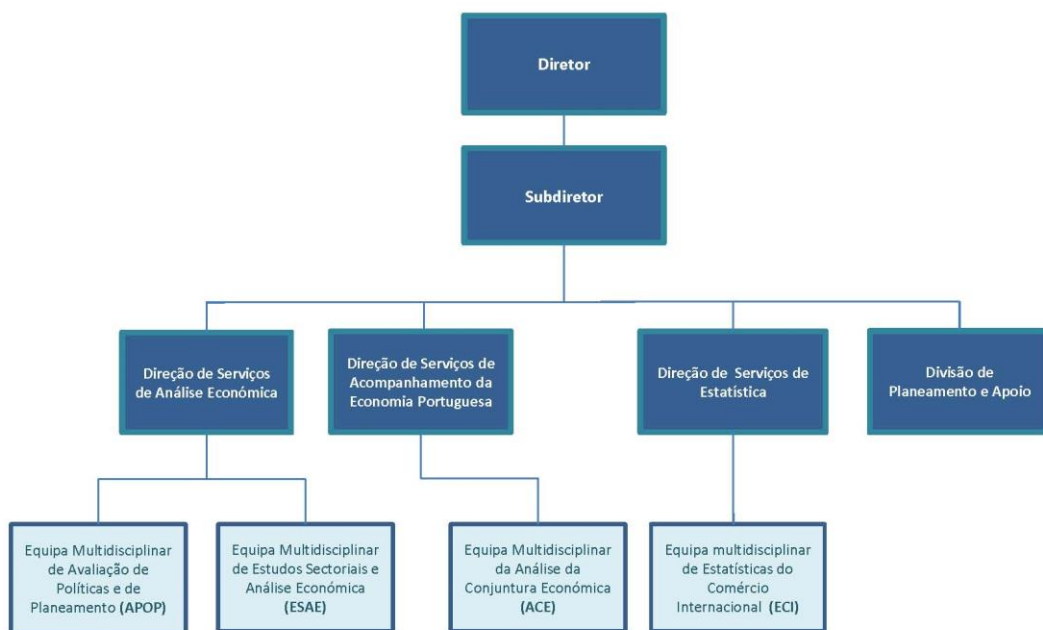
Diretor

Subdiretor

Direção de Serviços de Análise Económica

Direção de Serviços de Acompanhamento da Economia Portuguesa

Direção de Serviços de Estatística

Divisão de Planeamento e Apoio

Equipa Multidisciplinar de Avaliação de Políticas e de Planeamento (APOP)

Equipa Multidisciplinar de Estudos Sectoriais e Análise Económica (ESAE)

Equipa Multidisciplinar da Análise da Conjuntura Económica (ACE)

Equipa multidisciplinar de Estatísticas do Comércio Internacional (ECI)